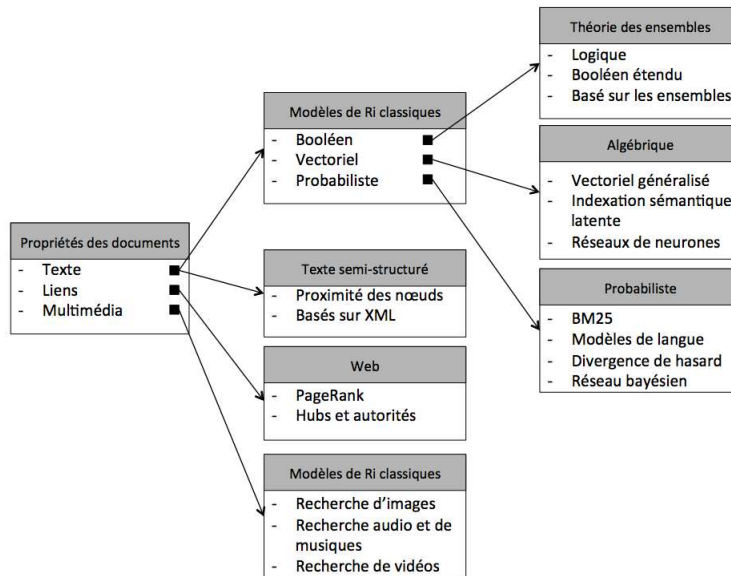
Propriétés des documents
- Texte
- Liens
- Multimédia

Modèles de Ri classiques
- Booléen
- Vectoriel
- Probabiliste

Texte semi-structuré
- Proximité des nœuds
- Basés sur XML

Web
- PageRank
- Hubs et autorités

Modèles de Ri classiques
- Recherche d'images
- Recherche audio et de musiques
- Recherche de vidéos

Théorie des ensembles
- Logique
- Booléen étendu
- Basé sur les ensembles

Algébrique
- Vectoriel généralisé
- Indexation sémantique latente
- Réseaux de neurones

Probabiliste
- BM25
- Modèles de langue
- Divergence de hasard
- Réseau bayésien